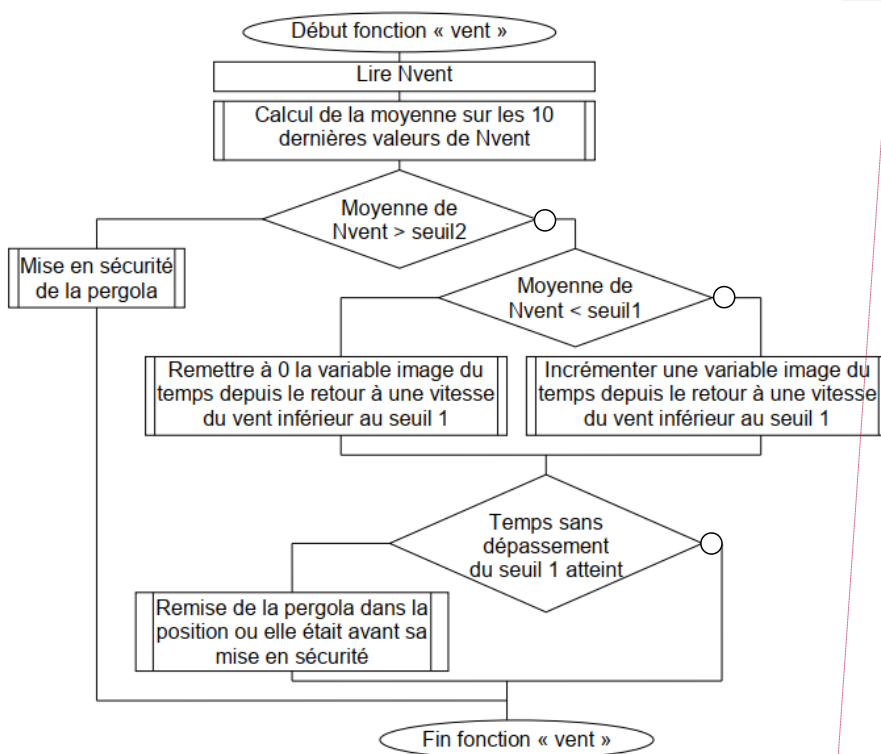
Début fonction « vent »

Lire Nvent

Calcul de la moyenne sur les 10 dernières valeurs de Nvent

Moyenne de Nvent > seuil2

Mise en sécurité de la pergola

Moyenne de Nvent < seuil1

Remettre à 0 la variable image du temps depuis le retour à une vitesse du vent inférieur au seuil 1

Incrémenter une variable image du temps depuis le retour à une vitesse du vent inférieur au seuil 1

Temps sans dépassement du seuil 1 atteint

Remise de la pergola dans la position ou elle était avant sa mise en sécurité

Fin fonction « vent »